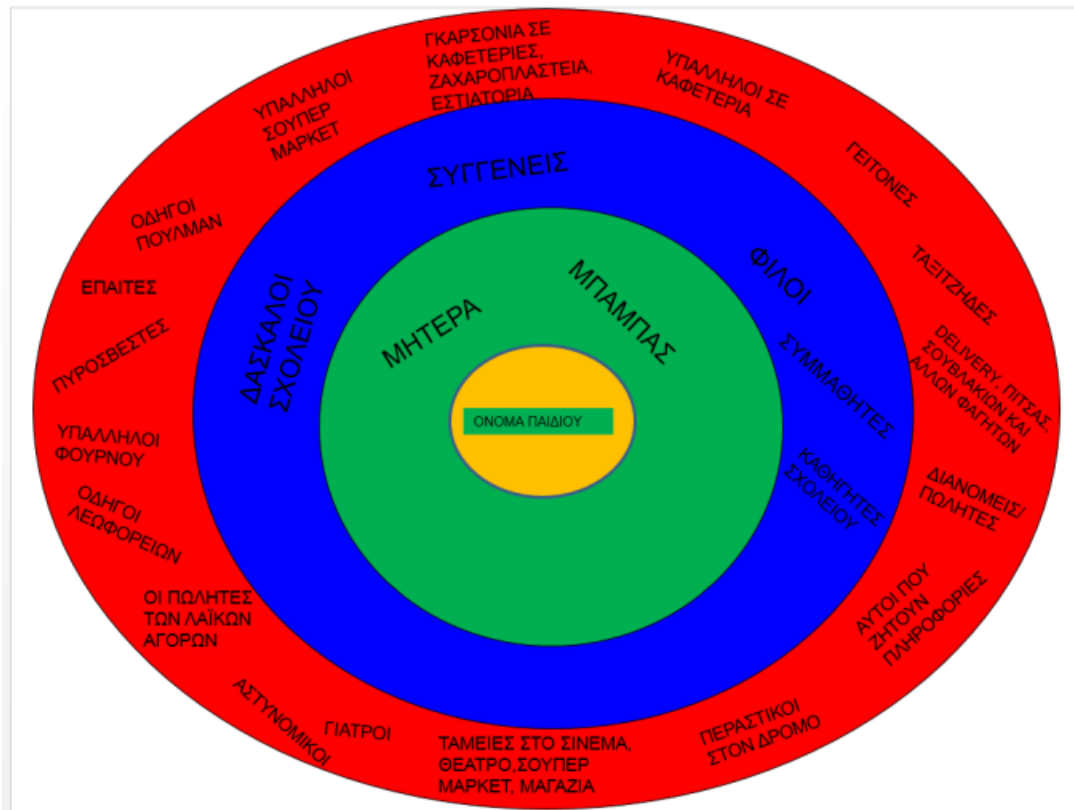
ΓΚΑΡΣΟΝΙΑ ΣΕ ΚΑΦΕΤΕΡΙΕΣ, ΖΑΧΑΡΟΠΛΑΣΤΕΙΑ, ΕΣΤΙΑΤΟΡΙΑ

ΥΠΑΛΛΗΛΟΙ ΣΕ ΚΑΦΕΤΕΡΙΑ

ΥΠΑΛΛΗΛΟΙ ΣΟΥΠΕΡ ΜΑΡΚΕΤ

ΓΕΙΤΟΝΕΣ

ΟΔΗΓΟΙ ΠΟΥΛΜΑΝ

ΤΑΞΙΤΖΗΔΕΣ

ΕΠΑΙΤΕΣ

DELIVERY , ΠΙΤΣΑΣ, ΣΟΥΒΛΑΚΙΩΝ ΚΑΙ ΑΛΛΩΝ ΦΑΓΗΤΩΝ

ΠΥΡΟΣΒΕΣΤΕΣ

ΥΠΑΛΛΗΛΟΙ ΦΟΥΡΝΟΥ

ΔΙΑΝΟΜΕΙΣ/ ΠΩΛΗΤΕΣ

ΟΔΗΓΟΙ ΛΕΩΦΟΡΕΙΩΝ

ΑΥΤΟΙ ΠΟΥ ΖΗΤΟΥΝ ΠΛΗΡΟΦΟΡΙΕΣ

ΟΙ ΠΩΛΗΤΕΣ ΤΩΝ ΛΑΪΚΩΝ ΑΓΟΡΩΝ

ΑΣΤΥΝΟΜΙΚΟΙ

ΓΙΑΤΡΟΙ

ΤΑΜΕΙΕΣ ΣΤΟ ΣΙΝΕΜΑ, ΘΕΑΤΡΟ,ΣΟΥΠΕΡ ΜΑΡΚΕΤ, ΜΑΓΑΖΙΑ

ΠΕΡΑΣΤΙΚΟΙ ΣΤΟΝ ΔΡΟΜΟ

ΣΥΓΓΕΝΕΙΣ

ΔΑΣΚΑΛΟΙ ΣΧΟΛΕΙΟΥ

ΦΙΛΟΙ

ΣΥΜΜΑΘΗΤΕΣ

ΚΑΘΗΓΗΤΕΣ ΣΧΟΛΕΙΟΥ

ΜΗΤΕΡΑ

ΜΠΑΜΠΑΣ

ΟΝΟΜΑ ΠΑΙΔΙΟΥ